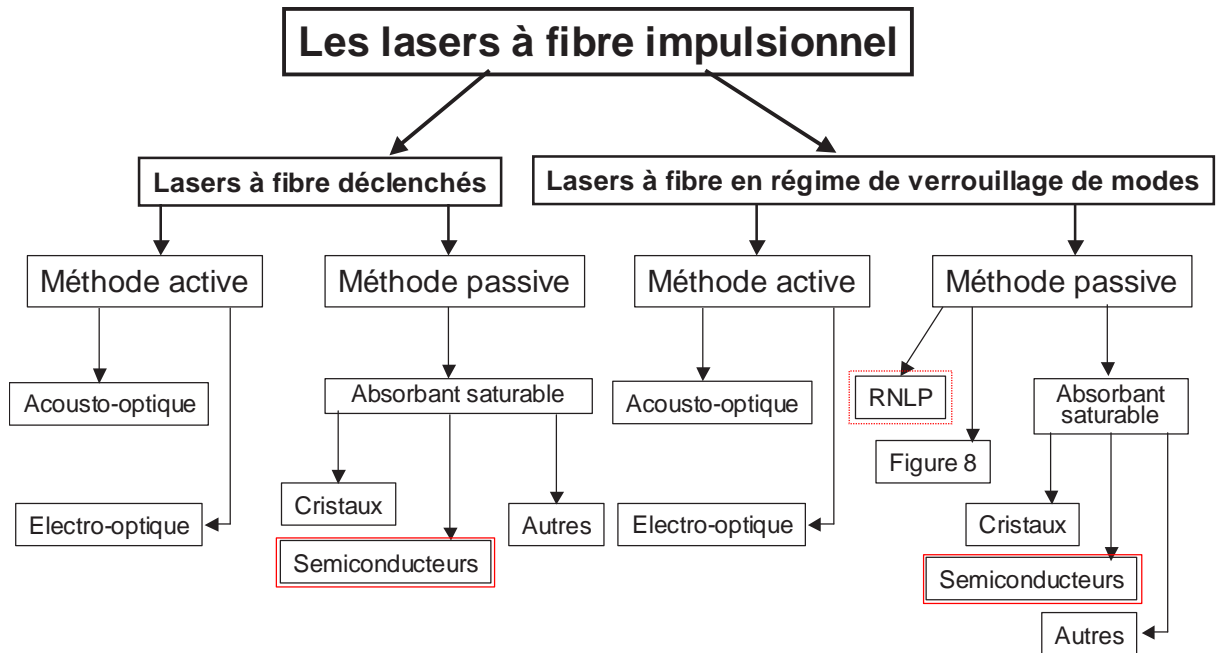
Les lasers à fibre impulsionnel

Lasers à fibre déclenchés

Méthode active

Acousto-optique

Electro-optique

Méthode passive

Absorbant saturable

Cristaux

Semiconducteurs

Autres

Lasers à fibre en régime de verrouillage de modes

Méthode active

Acousto-optique

Electro-optique

Méthode passive

RNLP

Figure 8

Absorbant saturable

Cristaux

Semiconducteurs

Autres